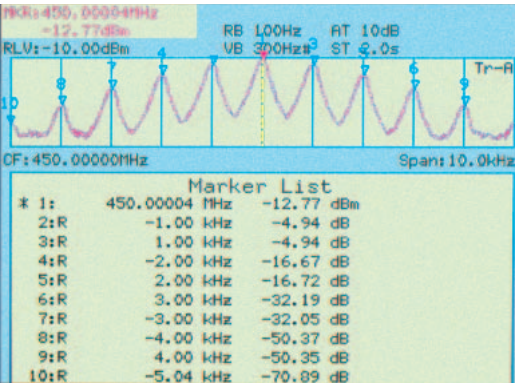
MKR:450.00004MHz
-12.77dBm
RLV:-10.00dBm
RB 100Hz
VB 300Hz
AT 10dB
ST 2.0s
Tr-A
10
8
7
4
3
5
6
9
CF:450.00000MHz
Span:10.0kHz

Marker List

| | | | | |
|---|---|---|---|---|
| * 1: | 450.00004 | MHz | -12.77 | dBm |
| 2:R | -1.00 | kHz | -4.94 | dB |
| 3:R | 1.00 | kHz | -4.94 | dB |
| 4:R | -2.00 | kHz | -16.67 | dB |
| 5:R | 2.00 | kHz | -16.72 | dB |
| 6:R | 3.00 | kHz | -32.19 | dB |
| 7:R | -3.00 | kHz | -32.05 | dB |
| 8:R | -4.00 | kHz | -50.37 | dB |
| 9:R | 4.00 | kHz | -50.35 | dB |
| 10:R | -5.04 | kHz | -70.89 | dB |